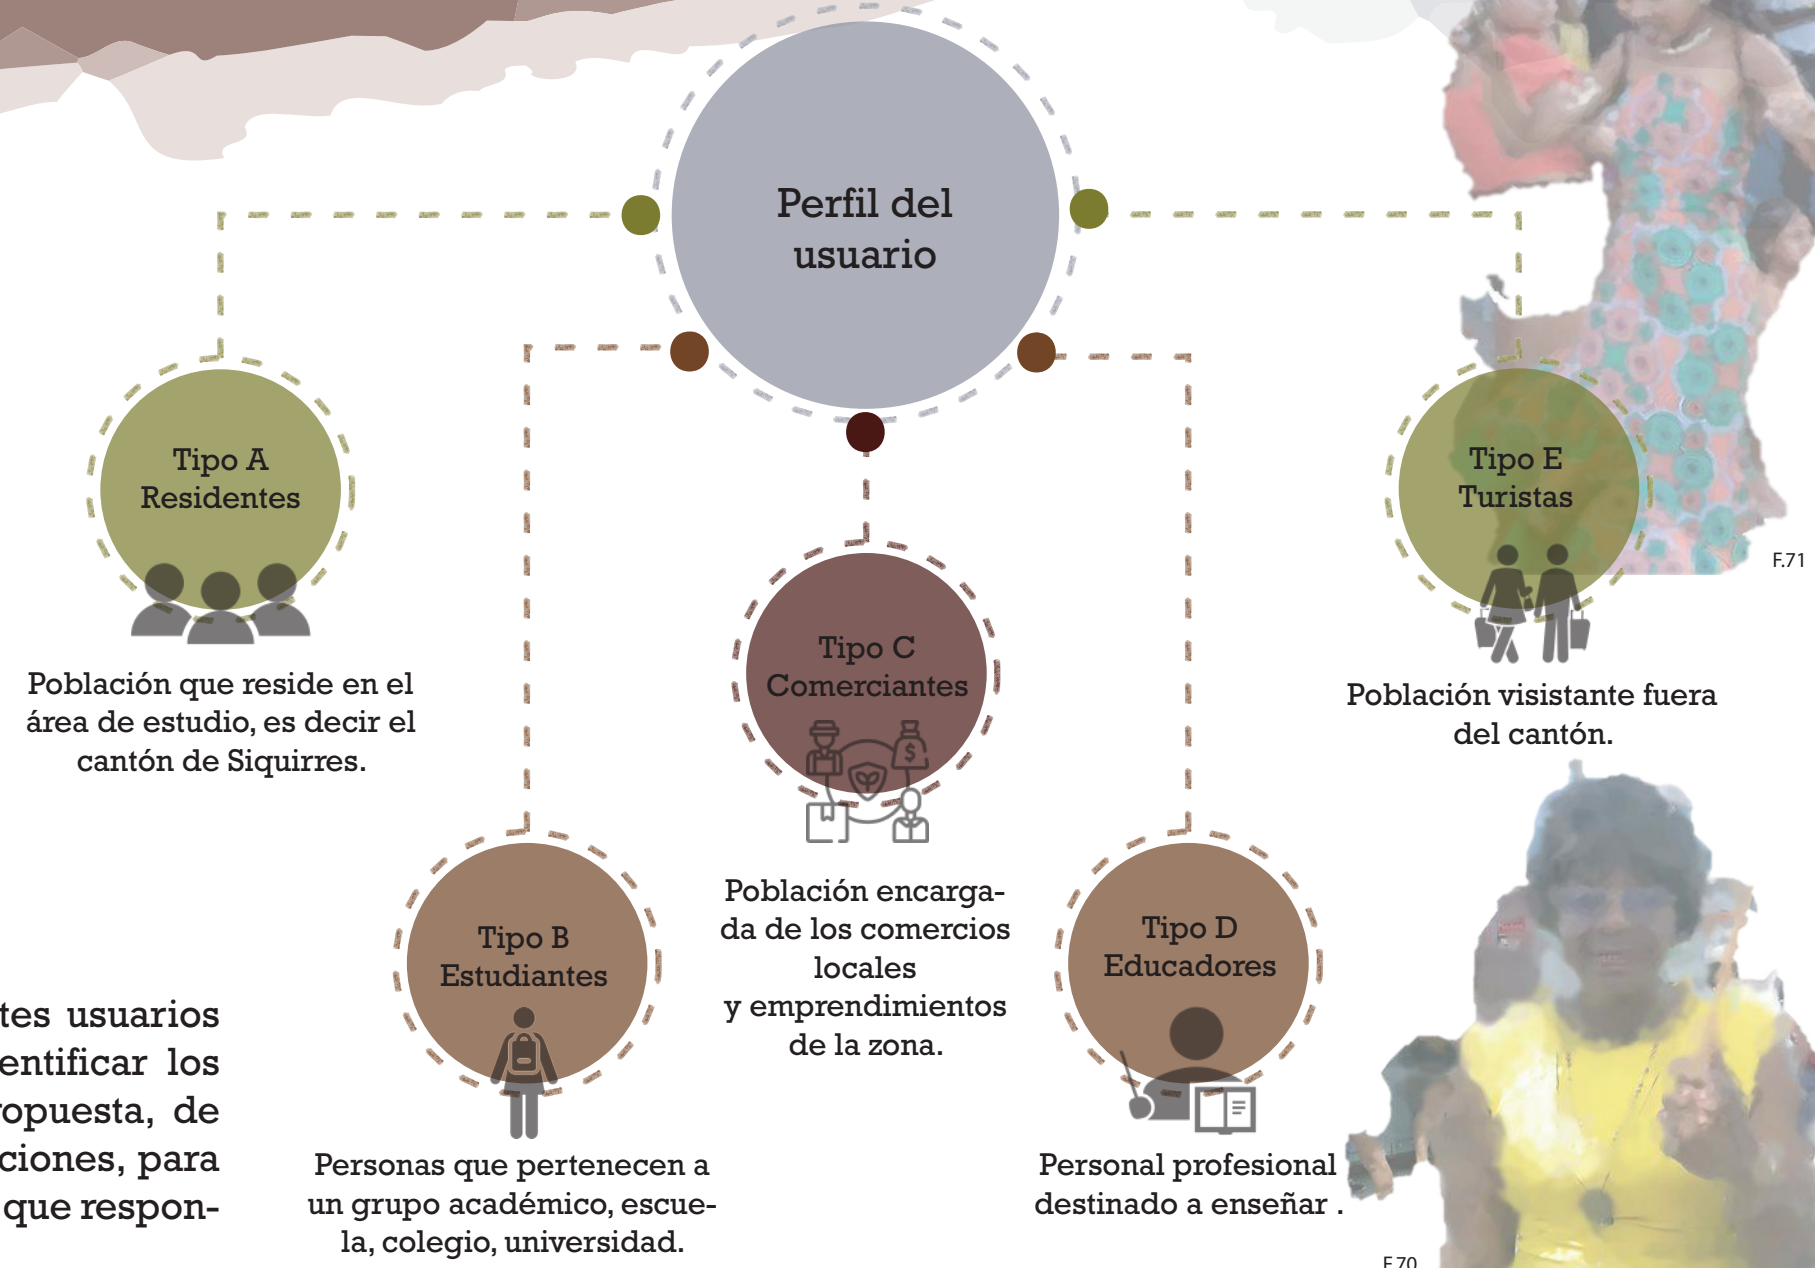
Perfil del usuario

Tipo A
Residentes

Población que reside en el área de estudio, es decir el cantón de Siquirres.

Tipo C
Comerciantes

Población encargada de los comercios locales y emprendimientos de la zona.

Tipo E
Turistas

F.71

Población visistante fuera del cantón.

Tipo B
Estudiantes

Personas que pertenecen a un grupo académico, escuela, colegio, universidad.

Tipo D
Educadores

Personal profesional destinado a enseñar .

tes usuarios
entificar los
opuesta, de
ciones, para
que respon-

F.70